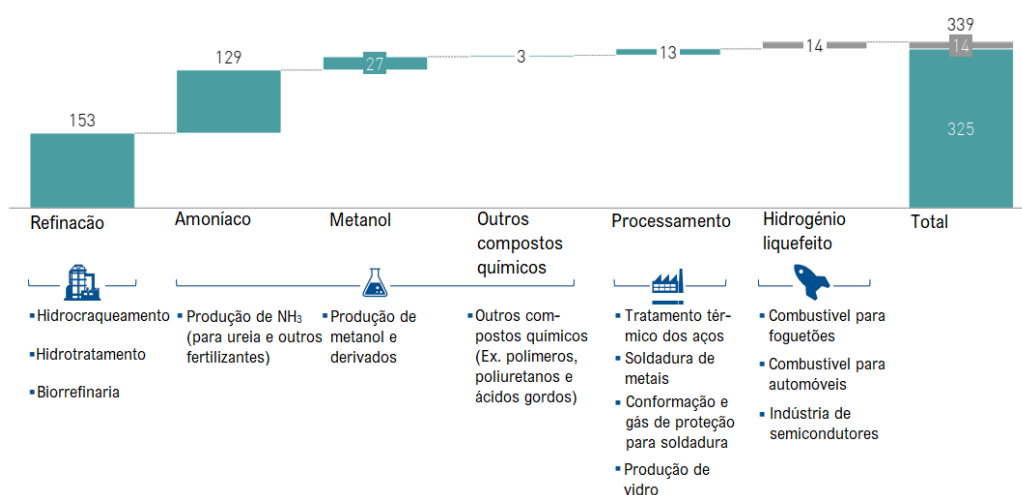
339
14
325
153
129
27
3
13
14

Refinação
Amoniaco
Metanol
Outros compostos químicos
Processamento
Hidrogénio liquefeito
Total

▪ Hidrocraqueamento
▪ Hidrotratamento
▪ Biorrefinaria

▪ Produção de $NH_3$ (para ureia e outros fertilizantes)

▪ Produção de metanol e derivados

▪ Outros compostos químicos (Ex. polímeros, poliuretanos e ácidos gordos)

▪ Tratamento térmico dos aços
▪ Soldadura de metais
▪ Conformação e gás de proteção para soldadura
▪ Produção de vidro

▪ Combustível para foguetões
▪ Combustível para automóveis
▪ Indústria de semicondutores